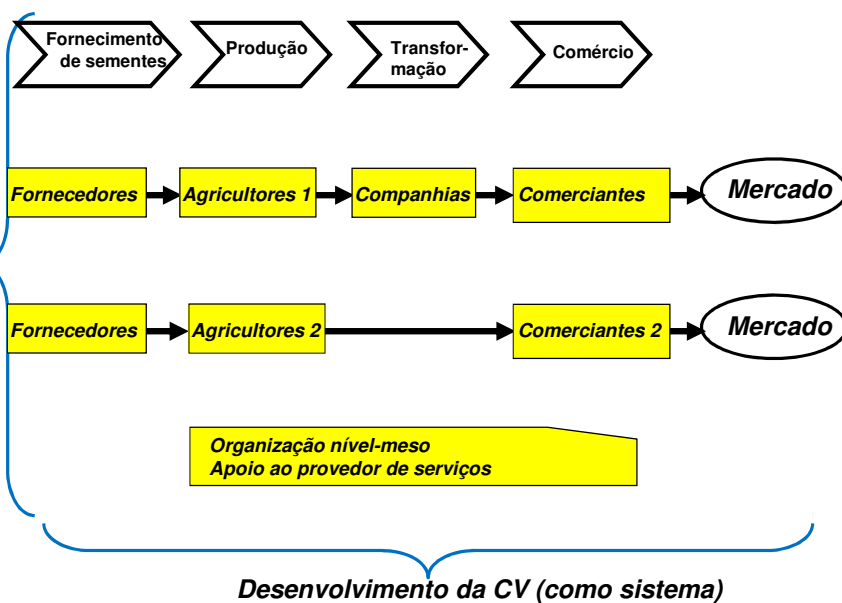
Fornecimento de sementes

Produção

Transformação

Comércio

Fornecedores

Agricultores 1

Companhias

Comerciantes

Mercado

Fornecedores

Agricultores 2

Comerciantes 2

Mercado

Organização nível-meso
Apoio ao provedor de serviços

Desenvolvimento da CV (como sistema)